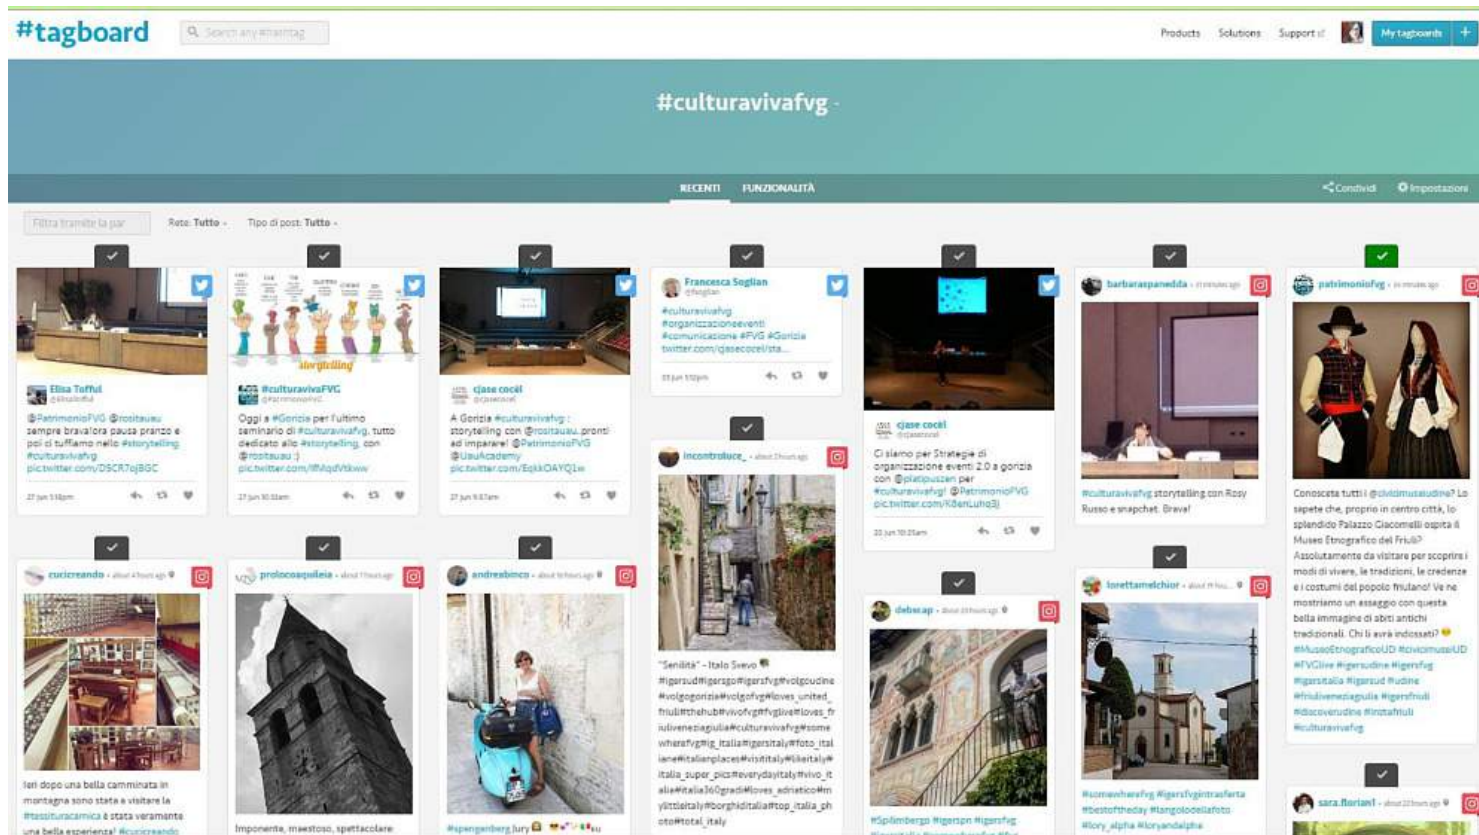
#tagboard

Search any #hashtag

Products Solutions Support My tagboards +

#culturavivafvg

RECENTI FUNZIONALITÀ

Condividi Impostazioni

Filtra tramite la par

Rete: Tutto

Tipo di post: Tutto

storytelling

Elisa Tuffui

@PatrimonioFVG @rositauau sempre brava!ora pausa pranzo e poi ci tuffiamo nello #storytelling #culturavivafvg pic.twitter.com/DSCR7ojBGC

27 Jun 1:18pm

#culturavivaFVG

Oggi a #Gorizia per l'ultimo seminario di #culturavivafvg, tutto dedicato allo #storytelling, con @rositauau :) pic.twitter.com/fRdqdVtkww

27 Jun 10:51am

cjase cocèl

A Gorizia #culturavivafvg : storytelling con @rositauau..pronti ad imparare! @PatrimonioFVG @UauAcademy pic.twitter.com/EqkkOAYQ1w

27 Jun 9:57am

Francesca Soglian

#culturavivafvg #organizzazioneeventi #comunicazione #FVG #Gorizia twitter.com/cjasecocel/sta...

22 Jun 1:02pm

incontroluce_

"Senilità" - Italo Svevo #igersud#igersgo#igersfvg#volgoudine #volgogorizia#volgofvg#loves_united_friuli#thehub#vivofvg#fvglive#loves_fr iuliveneziagiulia#culturavivafvg#some wherefvg#ig_italia#igersitaly#foto_italiane#italianplaces#visititaly#likeitaly#italia_super_pics#everydayitaly#vivo_italia#italia360gradi#loves_adriatico#mylittleitaly#borghiditalia#top_italia_photo#total_italy

cjase cocèl

Ci siamo per Strategie di organizzazione eventi 2.0 a gorizia con @platipuszen per #culturavivafvg! @PatrimonioFVG pic.twitter.com/K8enLuhq3j

22 Jun 10:25am

barbaraspanedda

#culturavivafvg storytelling con Rosy Russo e snapchat. Brava!

patrimoniofvg

Conoscete tutti i @cividmuseudine? Lo sapete che, proprio in centro città, lo splendido Palazzo Giacomelli ospita il Museo Etnografico del Friuli? Assolutamente da visitare per scoprire i modi di vivere, le tradizioni, le credenze e i costumi del popolo friulano! Ve ne mostriamo un assaggio con questa bella immagine di abiti antichi tradizionali. Chi li avrà indossati? #MuseoEtnograficoUD #civicimuseiUD #FVGlive #igersudine #igersfvg #igersitalia #igersud #udine #friuliveneziagiulia #igersfriuli #discoverudine #instafriuli #culturavivafvg

cucicreando

Ieri dopo una bella camminata in montagna sono stata a visitare le #tessituracarnica è stata veramente una bella esperienza! #cucicreando

prolocoaquileia

Imponente, maestoso, spettacolare

andreabinco

#spengenberg lury

debscap

#Spilimbergo #igerspn #igersfvg

lorettamelchior

#somewherefvg #igersfvgintrasferta #bestoftheday #langolodellafoto #lory_alpha #loryandalpha

sara.floriani